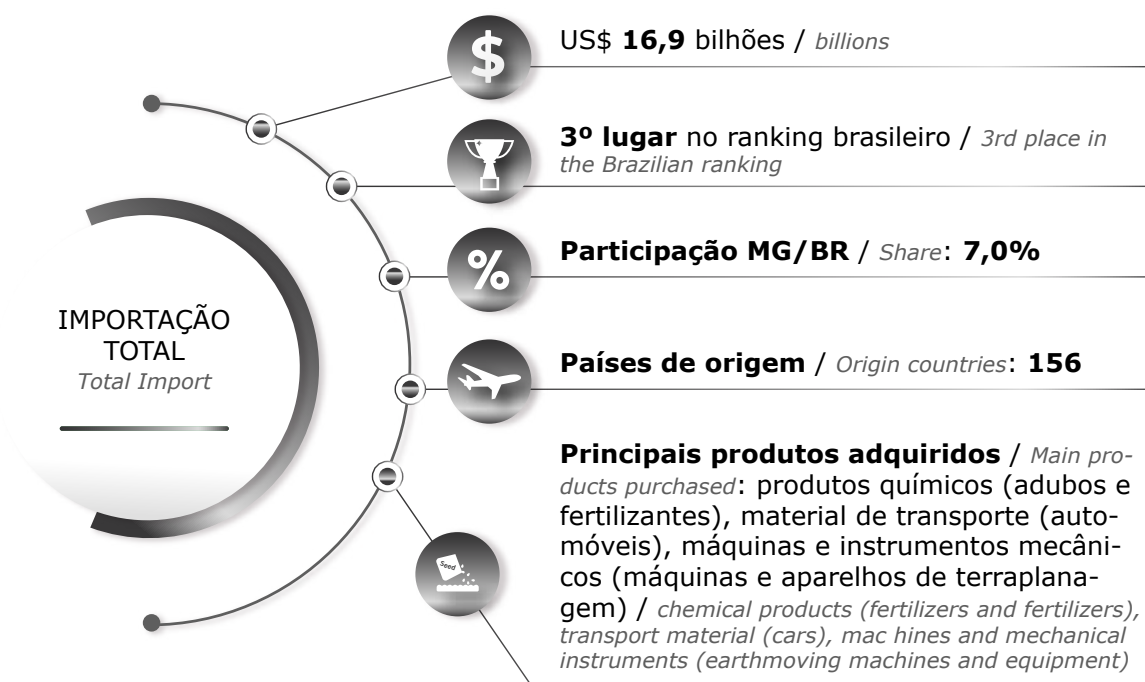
IMPORTAÇÃO TOTAL
Total Import

US$ **16,9** bilhões / billions

**3º lugar** no ranking brasileiro / 3rd place in the Brazilian ranking

**Participação MG/BR** / Share: **7,0%**

**Países de origem** / Origin countries: **156**

Seed

**Principais produtos adquiridos** / Main products purchased: produtos químicos (adubos e fertilizantes), material de transporte (automóveis), máquinas e instrumentos mecânicos (máquinas e aparelhos de terraplanagem) / chemical products (fertilizers and fertilizers), transport material (cars), mac hines and mechanical instruments (earthmoving machines and equipment)